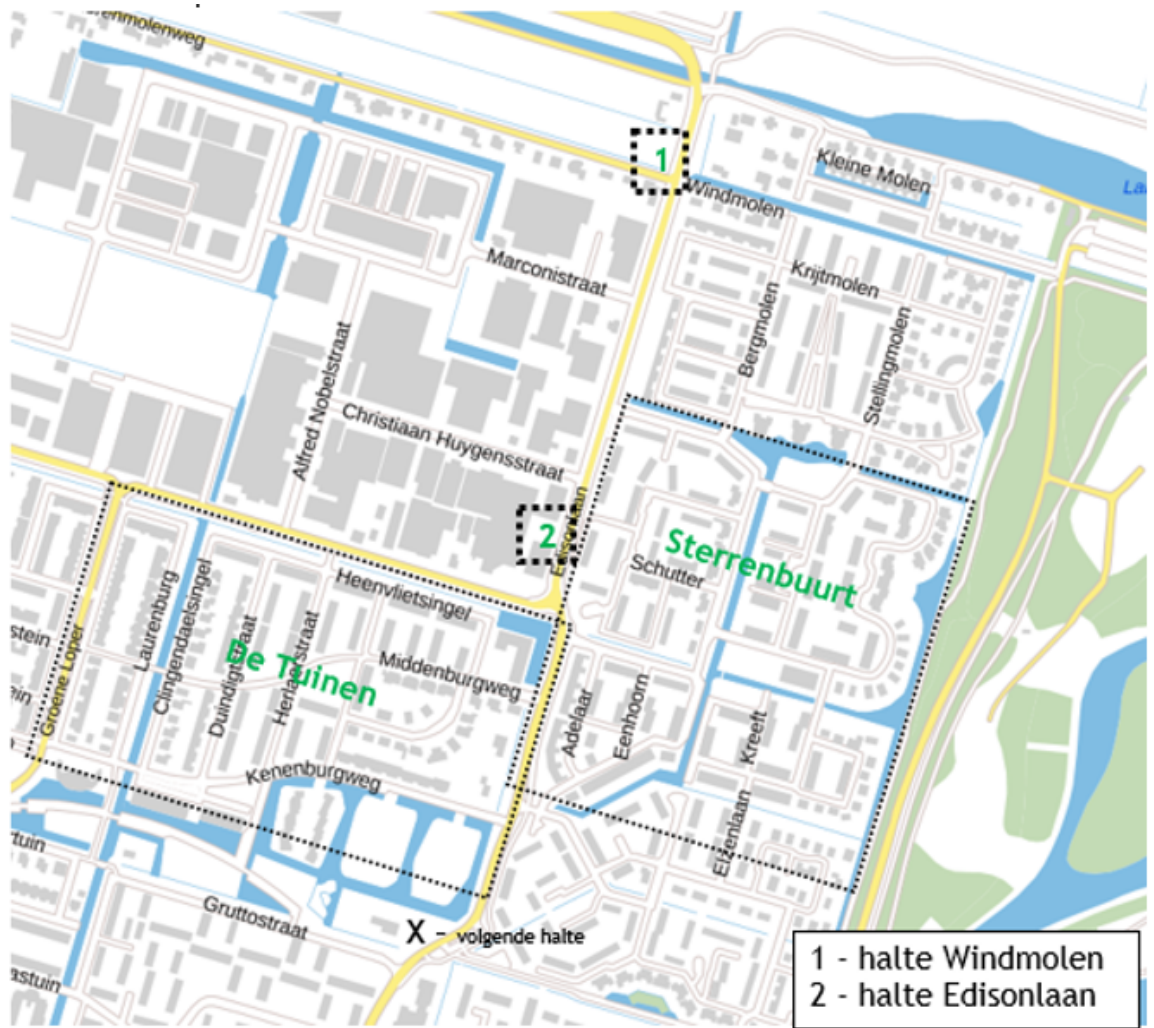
molenweg
1
Kleine Molen
La
Windmolen
Marconistraat
Krijtmolen
Bergmolen
Stellingmolen
Alfred Nobelstraat
Christiaan Huygensstraat
2
Edisonlaan
Sterrenbuurt
Schutter
Heenvlietsingel
stein
Groene Loper
Laurenburg
Clingendaelsingel
Duindigtstraat
Heriaanstraat
De Tuinen
Middenburgweg
Adelaar
Eenhoorn
Kreeft
Kenenburgweg
Elzenlaan
rtuin
Gruttostraat
X - volgende halte
astuin
1 - halte Windmolen
2 - halte Edisonlaan